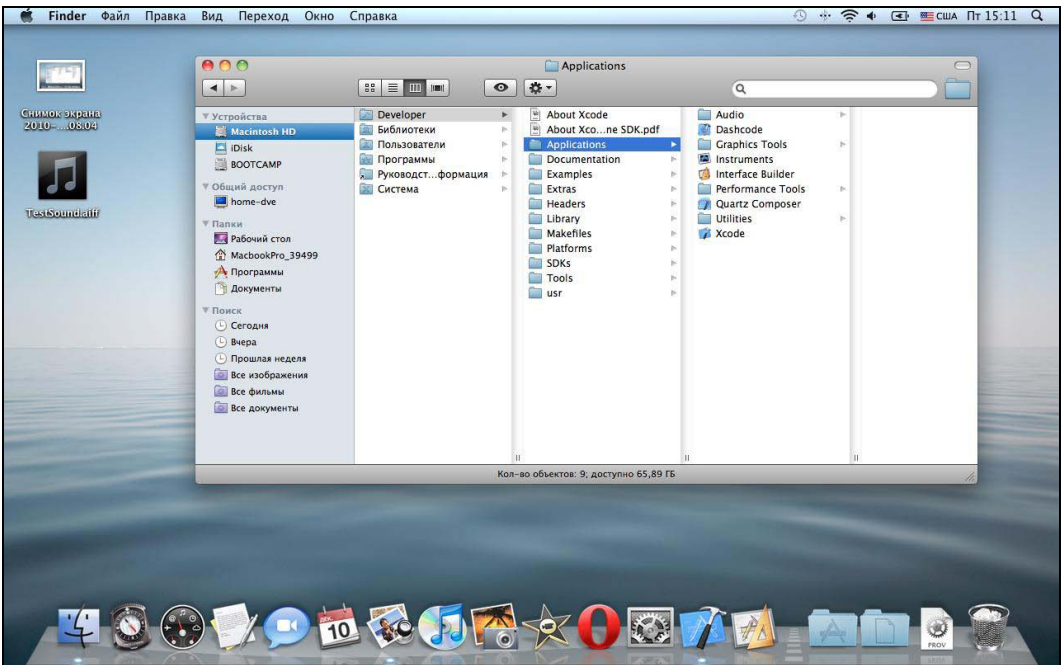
Finder Файл Правка Вид Переход Окно Справка

США Пт 15:11

Снимок экрана 2010-...08.04

TestSound.aiff

Applications

▼ Устройства
Macintosh HD
iDisk
BOOTCAMP
▼ Общий доступ
home-dve
▼ Папки
Рабочий стол
MacbookPro_39499
Программы
Документы
▼ Поиск
Сегодня
Вчера
Прошлая неделя
Все изображения
Все фильмы
Все документы

Developer
Библиотеки
Пользователи
Программы
Руководст...формация
Система

About Xcode
About Xco...ne SDK.pdf
Applications
Documentation
Examples
Extras
Headers
Library
Makefiles
Platforms
SDKs
Tools
usr

Audio
Dashcode
Graphics Tools
Instruments
Interface Builder
Performance Tools
Quartz Composer
Utilities
Xcode

Кол-во объектов: 9; доступно 65,89 ГБ

10

PROV